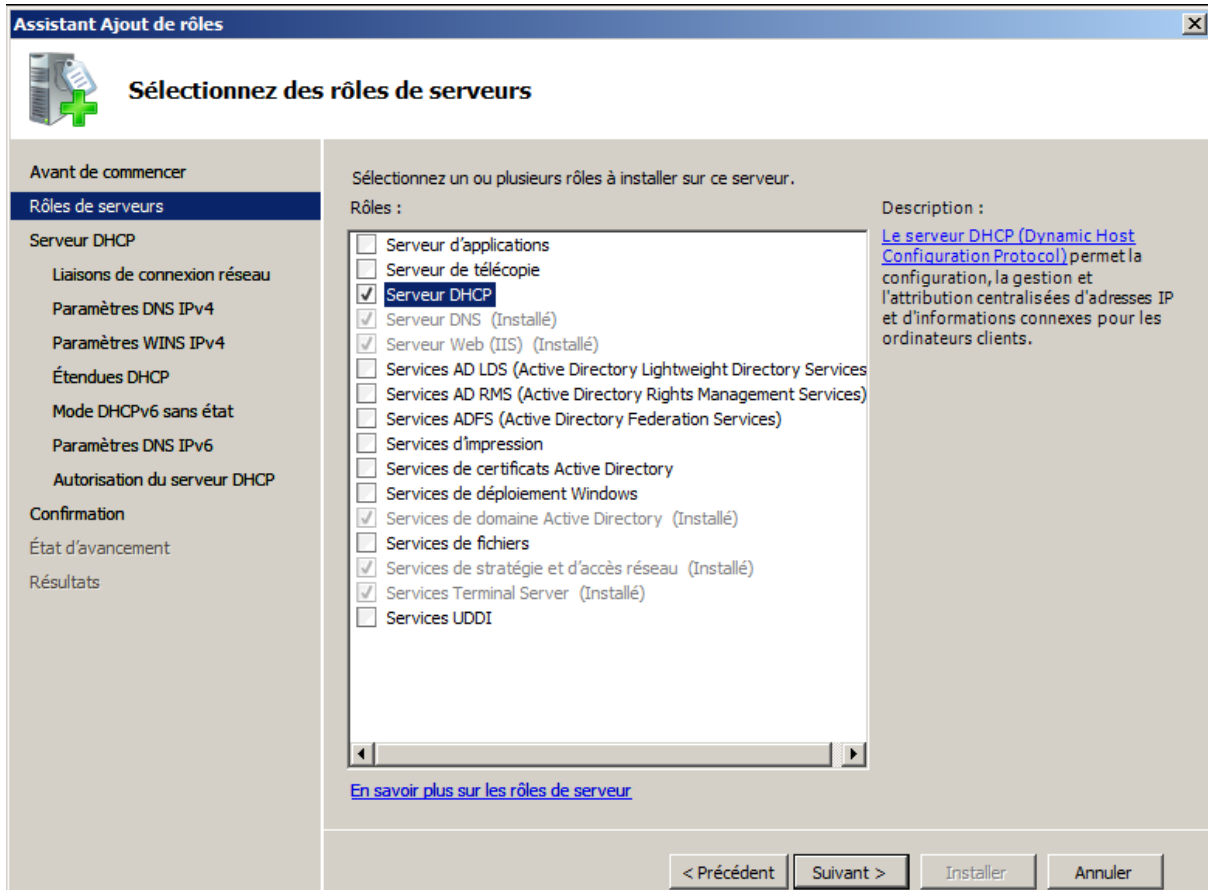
Assistant Ajout de rôles

Sélectionnez des rôles de serveurs

Avant de commencer
Rôles de serveurs
Serveur DHCP
Liaisons de connexion réseau
Paramètres DNS IPv4
Paramètres WINS IPv4
Étendues DHCP
Mode DHCPv6 sans état
Paramètres DNS IPv6
Autorisation du serveur DHCP
Confirmation
État d'avancement
Résultats

Sélectionnez un ou plusieurs rôles à installer sur ce serveur.

Rôles :

Serveur d'applications
Serveur de télécopie
Serveur DHCP
Serveur DNS (Installé)
Serveur Web (IIS) (Installé)
Services AD LDS (Active Directory Lightweight Directory Services
Services AD RMS (Active Directory Rights Management Services)
Services ADFS (Active Directory Federation Services)
Services d'impression
Services de certificats Active Directory
Services de déploiement Windows
Services de domaine Active Directory (Installé)
Services de fichiers
Services de stratégie et d'accès réseau (Installé)
Services Terminal Server (Installé)
Services UDDI

Description :

Le serveur DHCP (Dynamic Host Configuration Protocol) permet la configuration, la gestion et l'attribution centralisées d'adresses IP et d'informations connexes pour les ordinateurs clients.

En savoir plus sur les rôles de serveur

< Précédent   Suivant >   Installer   Annuler